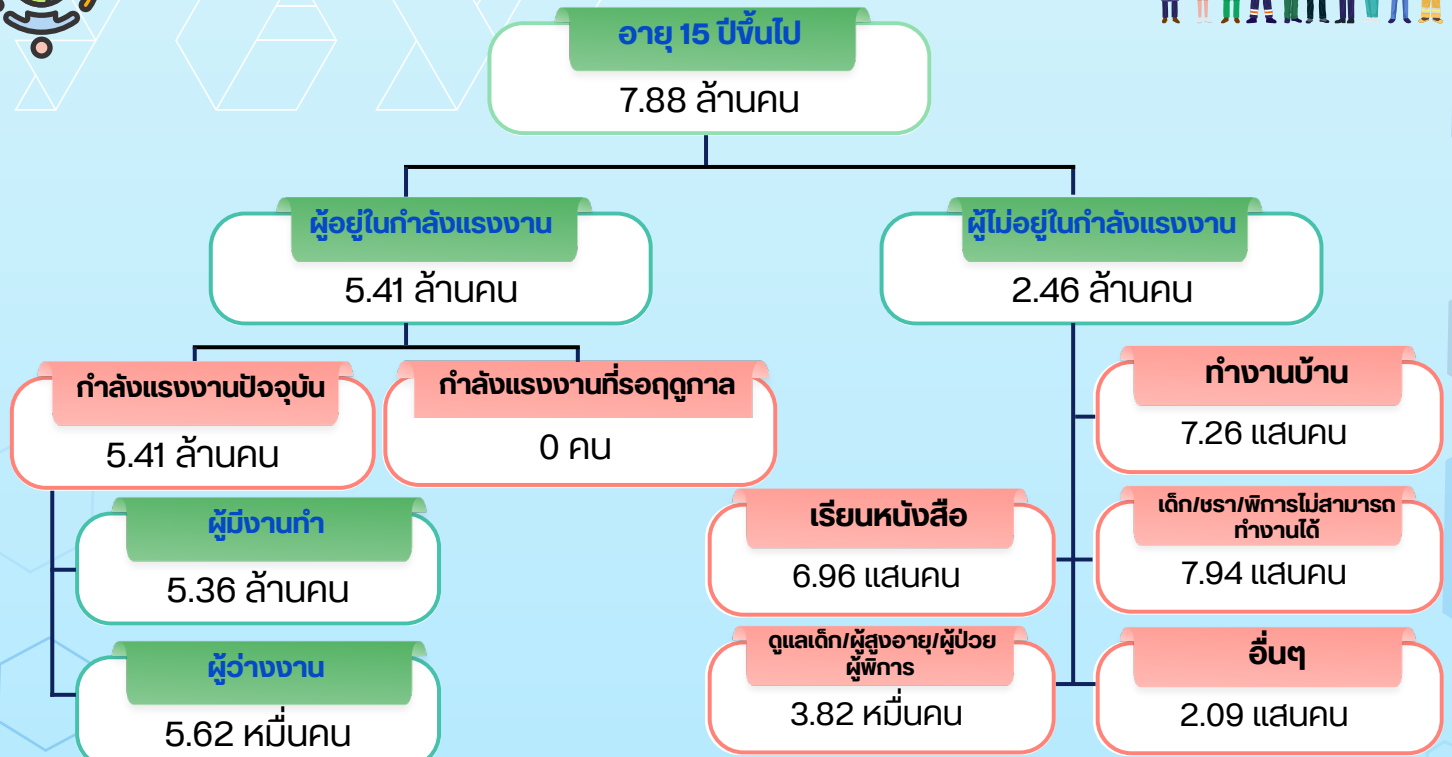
อายุ 15 ปีขึ้นไป
7.88 ล้านคน

ผู้อยู่ในกำลังแรงงาน
5.41 ล้านคน

ผู้ไม่อยู่ในกำลังแรงงาน
2.46 ล้านคน

กำลังแรงงานปัจจุบัน
5.41 ล้านคน

กำลังแรงงานที่รอฤดูกาล
0 คน

ผู้มีงานทำ
5.36 ล้านคน

ผู้ว่างงาน
5.62 หมื่นคน

ทำงานบ้าน
7.26 แสนคน

เรียนหนังสือ
6.96 แสนคน

เด็ก/ชรา/พิการไม่สามารถทำงานได้
7.94 แสนคน

ดูแลเด็ก/ผู้สูงอายุ/ผู้ป่วย ผู้พิการ
3.82 หมื่นคน

อื่นๆ
2.09 แสนคน